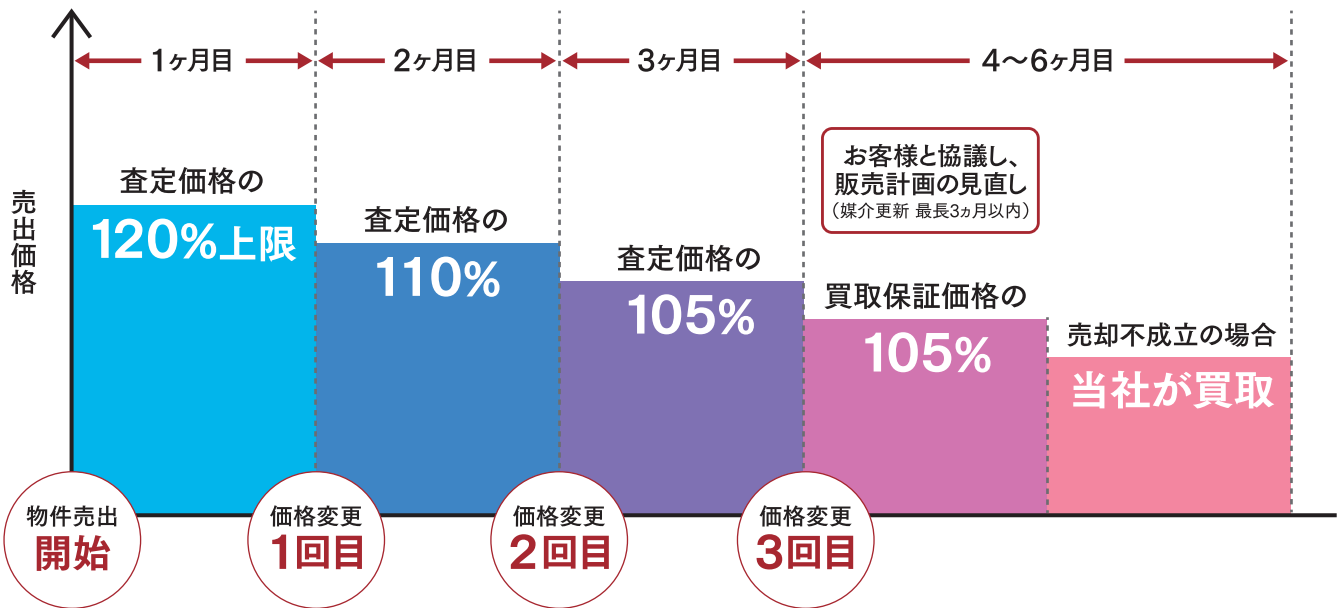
1ヶ月目

2ヶ月目

3ヶ月目

4〜6ヶ月目

売出価格

査定価格の
120%上限

査定価格の
110%

査定価格の
105%

お客様と協議し、
販売計画の見直し
（媒介更新 最長3ヵ月以内）

買取保証価格の
105%

売却不成立の場合
当社が買取

物件売出
開始

価格変更
1回目

価格変更
2回目

価格変更
3回目